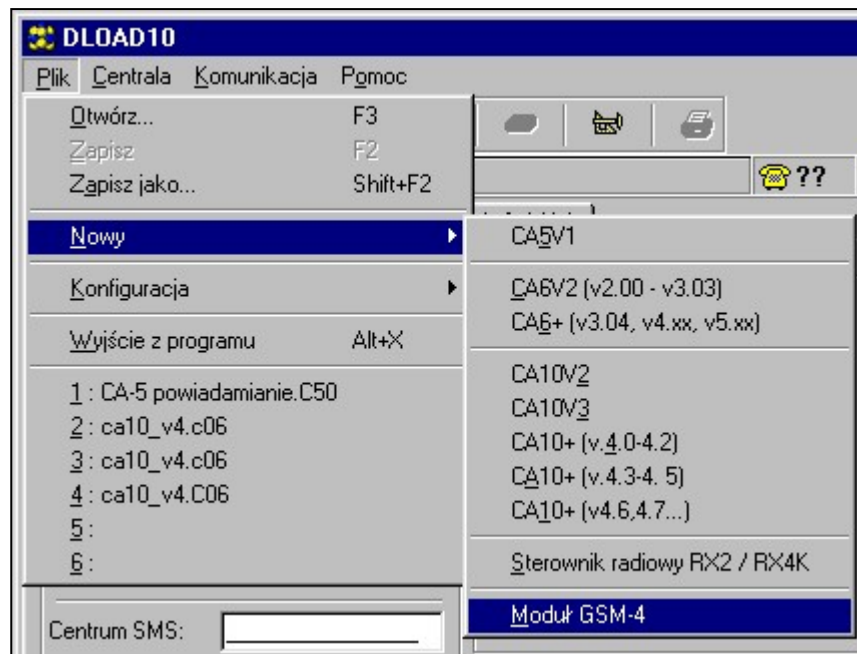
DLOAD10

Plik Centrala Komunikacja Pomoc

Otwórz... F3
Zapisz F2
Zapisz jako... Shift+F2
Nowy
Konfiguracja
Wyjście z programu Alt+X
1 : CA-5 powiadamianie.C50
2 : ca10_v4.c06
3 : ca10_v4.c06
4 : ca10_v4.C06
5 :
6 :

??

CA5V1
CA6V2 (v2.00 - v3.03)
CA6+ (v3.04, v4.xx, v5.xx)
CA10V2
CA10V3
CA10+ (v.4.0-4.2)
CA10+ (v.4.3-4. 5)
CA10+ (v4.6,4.7...)
Sterownik radiowy RX2 / RX4K
Moduł GSM-4

Centrum SMS: